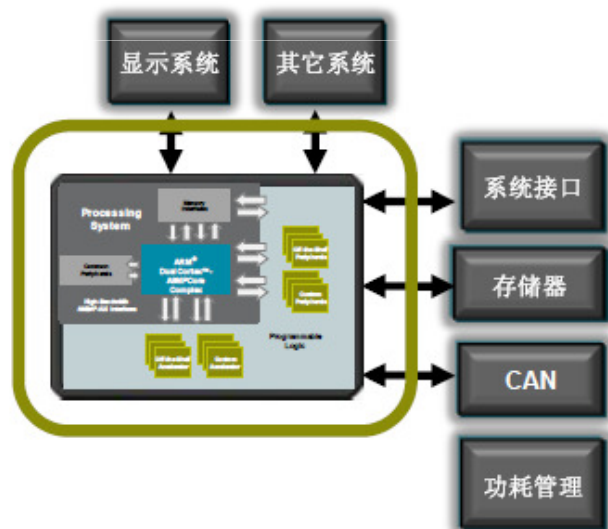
显示系统

其它系统

系统接口

存储器

CAN

功耗管理

Processing System

Memory Interfaces

Common Peripherals

ARM® Dual Cortex™-A9MPCore Complex

High-Bandwidth AMBA® AXI Interfaces

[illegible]

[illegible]

Programmable Logic

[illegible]

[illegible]